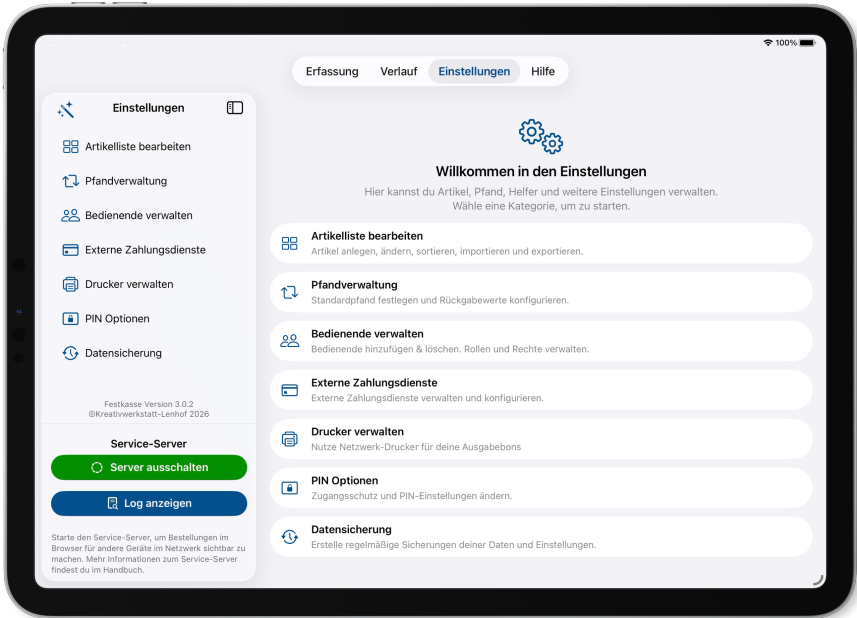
100%

Erfassung Verlauf Einstellungen Hilfe

Einstellungen

Artikelliste bearbeiten
Pfandverwaltung
Bedienende verwalten
Externe Zahlungsdienste
Drucker verwalten
PIN Optionen
Datensicherung

Festkasse Version 3.0.2
©Kreativwerkstatt-Lenhof 2026

Service-Server

Server ausschalten

Log anzeigen

Starte den Service-Server, um Bestellungen im Browser für andere Geräte im Netzwerk sichtbar zu machen. Mehr Informationen zum Service-Server findest du im Handbuch.

Willkommen in den Einstellungen

Hier kannst du Artikel, Pfand, Helfer und weitere Einstellungen verwalten. Wähle eine Kategorie, um zu starten.

Artikelliste bearbeiten
Artikel anlegen, ändern, sortieren, importieren und exportieren.

Pfandverwaltung
Standardpfand festlegen und Rückgabewerte konfigurieren.

Bedienende verwalten
Bedienende hinzufügen & löschen. Rollen und Rechte verwalten.

Externe Zahlungsdienste
Externe Zahlungsdienste verwalten und konfigurieren.

Drucker verwalten
Nutze Netzwerk-Drucker für deine Ausgabebons

PIN Optionen
Zugangsschutz und PIN-Einstellungen ändern.

Datensicherung
Erstelle regelmäßige Sicherungen deiner Daten und Einstellungen.